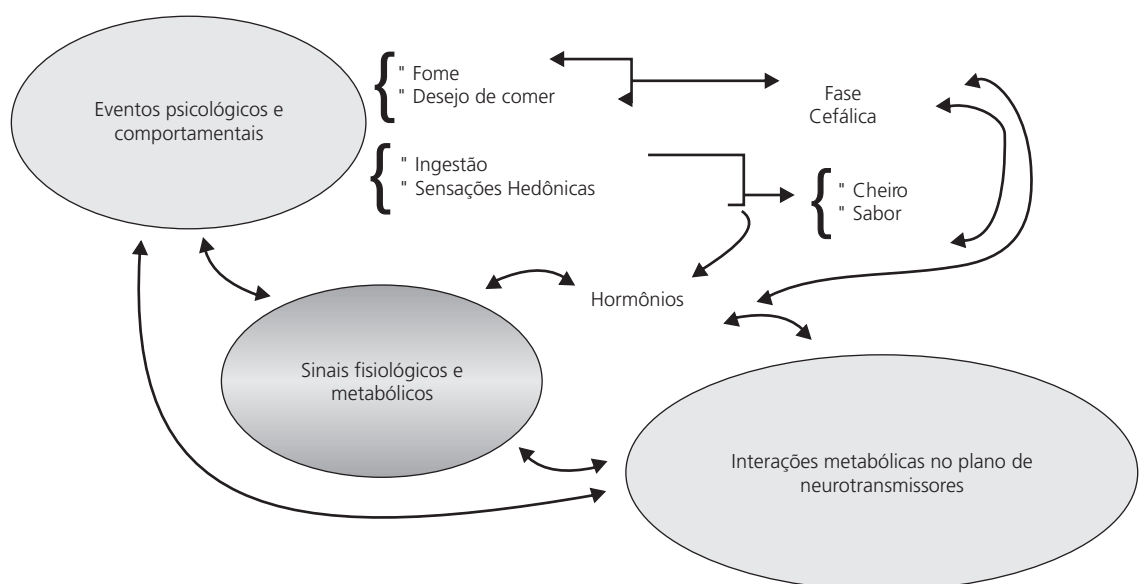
Eventos psicológicos e comportamentais

" Fome
" Desejo de comer

Fase Cefálica

" Ingestão
" Sensações Hedônicas

" Cheiro
" Sabor

Hormônios

Sinais fisiológicos e metabólicos

Interações metabólicas no plano de neurotransmissores